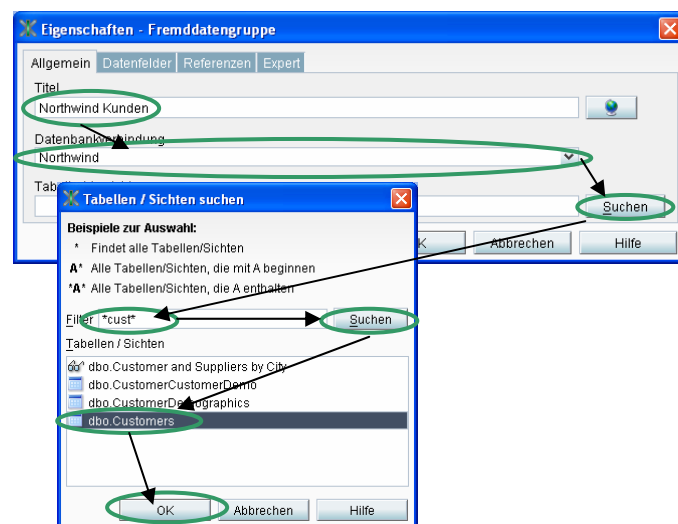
Eigenschaften - Fremddatengruppe

Allgemein | Datenfelder | Referenzen | Expert

Titel

Northwind Kunden

Datenbankverbindung

Northwind

Tab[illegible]

Suchen

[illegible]K | Abbrechen | Hilfe

Tabellen / Sichten suchen

Beispiele zur Auswahl:

* Findet alle Tabellen/Sichten

A* Alle Tabellen/Sichten, die mit A beginnen

*A* Alle Tabellen/Sichten, die A enthalten

Filter *cust*

Suchen

Tabellen / Sichten

dbo.Customer and Suppliers by City

dbo.CustomerCustomerDemo

dbo.CustomerDemographics

dbo.Customers

OK | Abbrechen | Hilfe